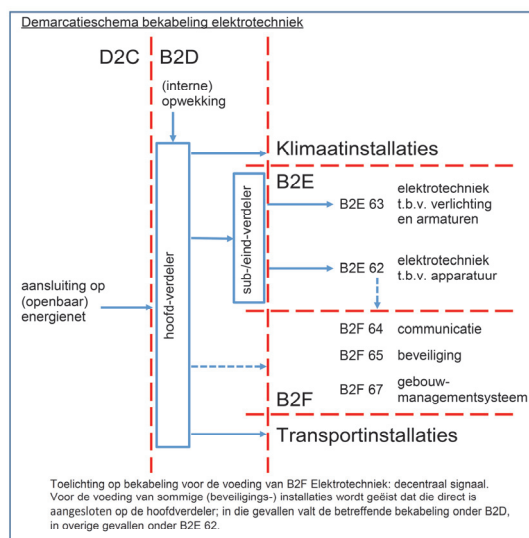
Demarcatieschema bekabeling elektrotechniek

D2C B2D

(interne) opwekking

Klimaatinstallaties

B2E

hoofd-verdeler

sub-/eind-verdeler

B2E 63 elektrotechniek t.b.v. verlichting en armaturen

B2E 62 elektrotechniek t.b.v. apparatuur

aansluiting op (openbaar) energienet

B2F 64 communicatie

B2F 65 beveiliging

B2F 67 gebouw-managementsysteem

B2F

Transportinstallaties

Toelichting op bekabeling voor de voeding van B2F Elektrotechniek: decentraal signaal. Voor de voeding van sommige (beveiligings-) installaties wordt geëist dat die direct is aangesloten op de hoofdverdeler; in die gevallen valt de betreffende bekabeling onder B2D, in overige gevallen onder B2E 62.